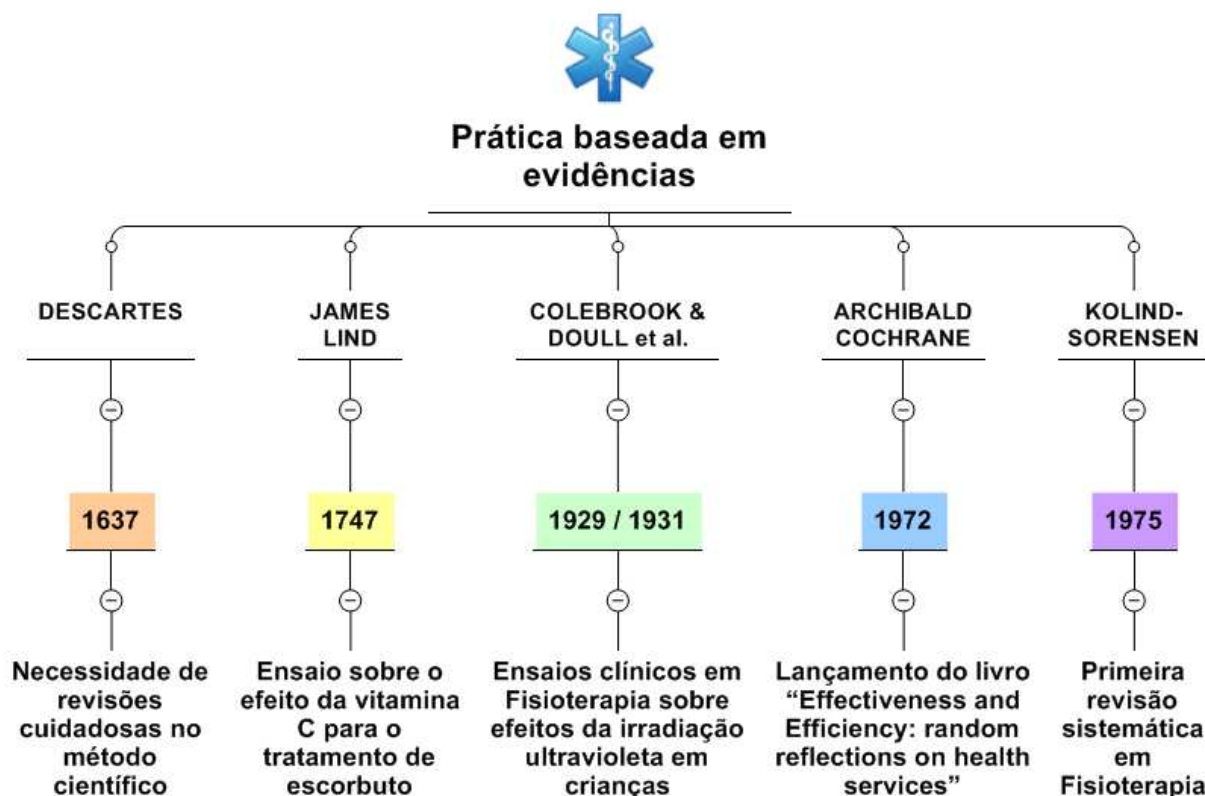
Prática baseada em evidências

DESCARTES

1637

Necessidade de revisões cuidadosas no método científico

JAMES LIND

1747

Ensaio sobre o efeito da vitamina C para o tratamento de escorbuto

COLEBROOK & DOULL et al.

1929 / 1931

Ensaios clínicos em Fisioterapia sobre efeitos da irradiação ultravioleta em crianças

ARCHIBALD COCHRANE

1972

Lançamento do livro "Effectiveness and Efficiency: random reflections on health services"

KOLIND-SORENSEN

1975

Primeira revisão sistemática em Fisioterapia